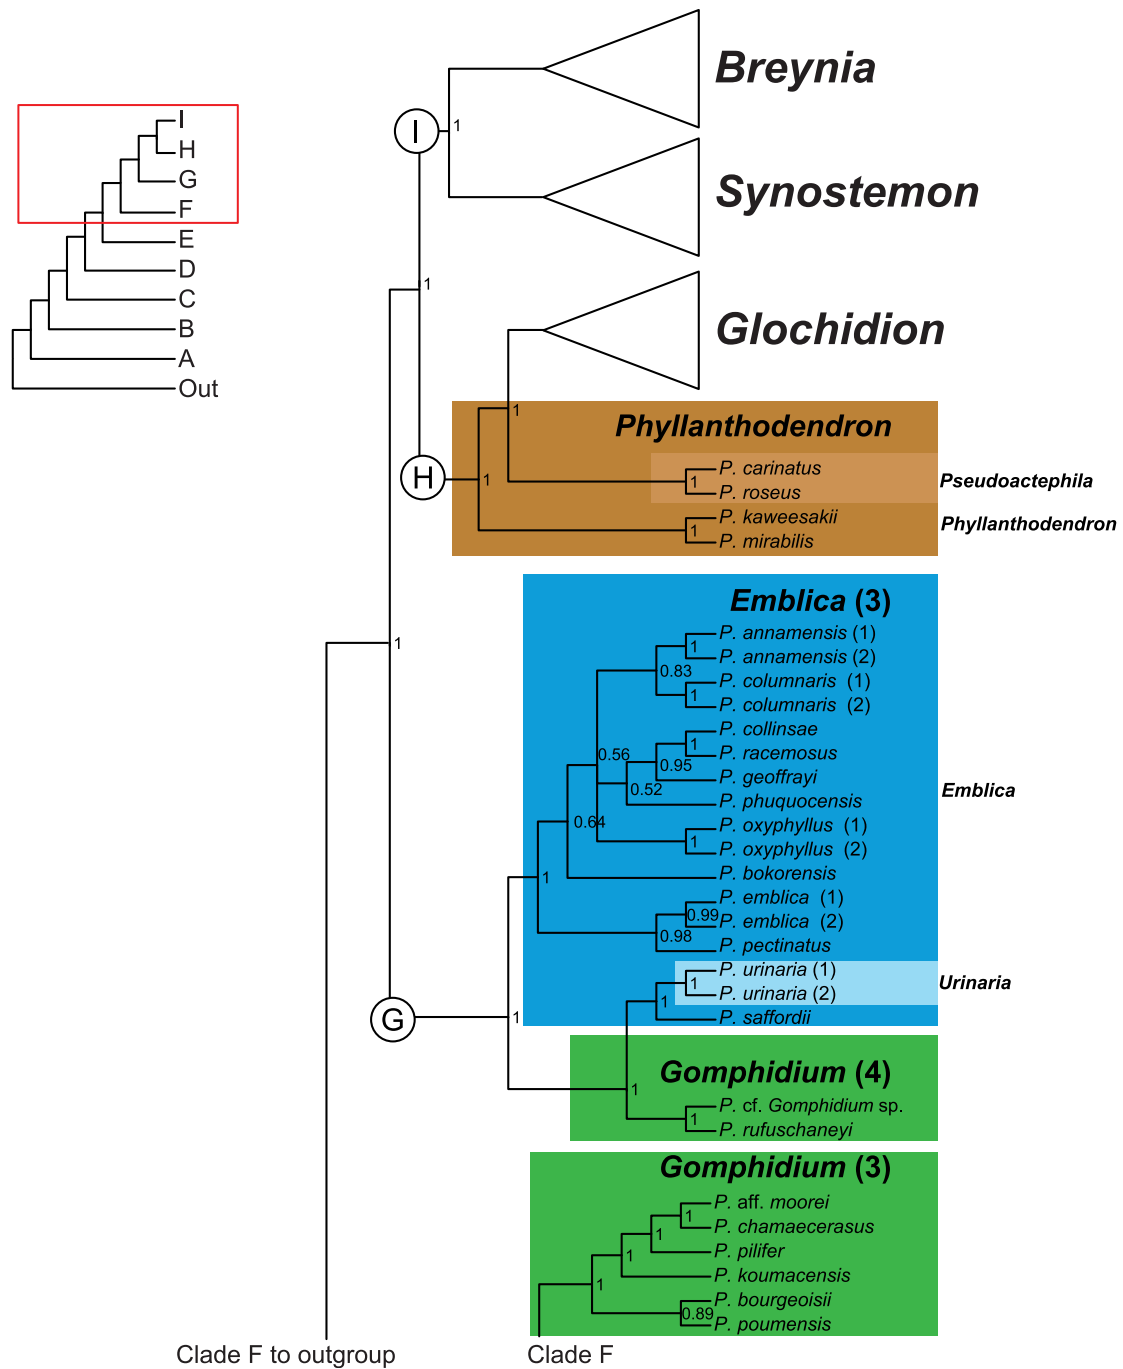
I
H
G
F
E
D
C
B
A
Out

Breynia
Synostemon
Glochidion

I
1
1
H
1
1

Phyllanthodendron
P. carinatus
1
P. roseus
Pseudoactephila
P. kaweesakii
1
P. mirabilis
Phyllanthodendron

Emblica (3)
P. annamensis (1)
1
P. annamensis (2)
0.83
P. columnaris (1)
1
P. columnaris (2)
P. collinsae
1
P. racemosus
0.56
0.95
P. geoffrayi
0.52
P. phuquocensis
Emblica
0.64
P. oxyphyllus (1)
1
P. oxyphyllus (2)
1
P. bokorensis
P. emblica (1)
0.99
P. emblica (2)
0.98
P. pectinatus
P. urinaria (1)
1
P. urinaria (2)
Urinaria
1
P. saffordii
G
1
1

Gomphidium (4)
1
P. cf. Gomphidium sp.
1
P. rufuschaneyi

Gomphidium (3)
P. aff. moorei
1
P. chamaecerasus
1
P. pilifer
1
P. koumacensis
1
P. bourgeoisii
0.89
P. poumensis

Clade F to outgroup
Clade F